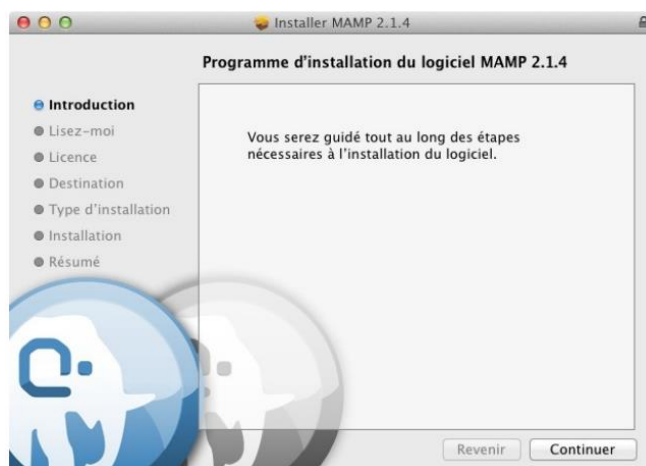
Installer MAMP 2.1.4

Programme d'installation du logiciel MAMP 2.1.4

Introduction
Lisez-moi
Licence
Destination
Type d'installation
Installation
Résumé

Vous serez guidé tout au long des étapes nécessaires à l'installation du logiciel.

Revenir
Continuer